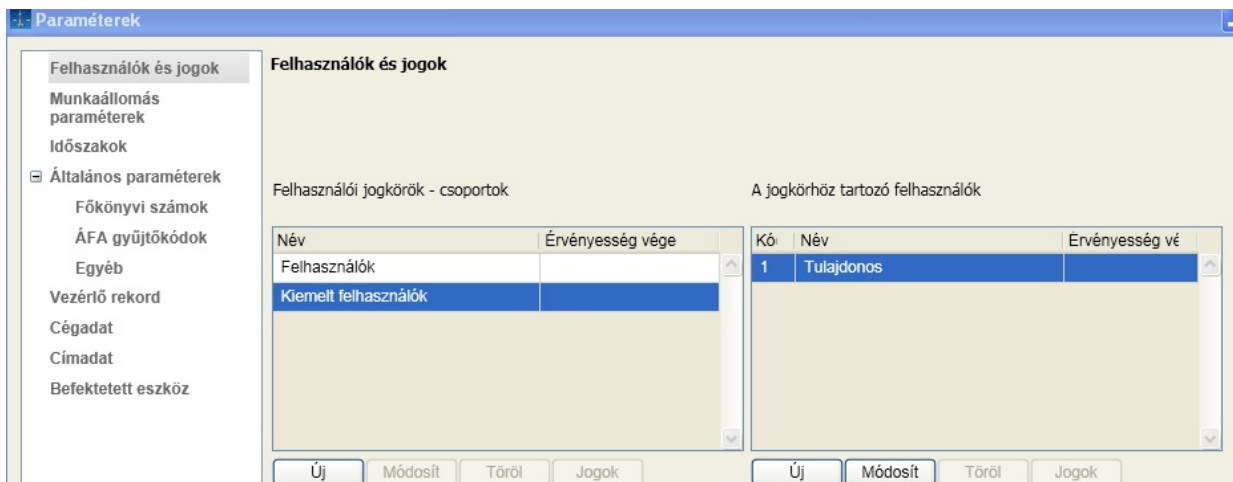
Paraméterek

Felhasználók és jogok
Munkaállomás paraméterek
Időszakok
⊟ Általános paraméterek
Főkönyvi számok
ÁFA gyűjtőkódok
Egyéb
Vezérlő rekord
Cégadat
Címadat
Befektetett eszköz

Felhasználók és jogok

Felhasználói jogkörök - csoportok

| Név | Érvényesség vége |
|---|---|
| Felhasználók | |
| Kiemelt felhasználók | |

Új Módosít Töröl Jogok

A jogkörhöz tartozó felhasználók

| Kó | Név | Érvényesség vé |
|---|---|---|
| 1 | Tulajdonos | |

Új Módosít Töröl Jogok